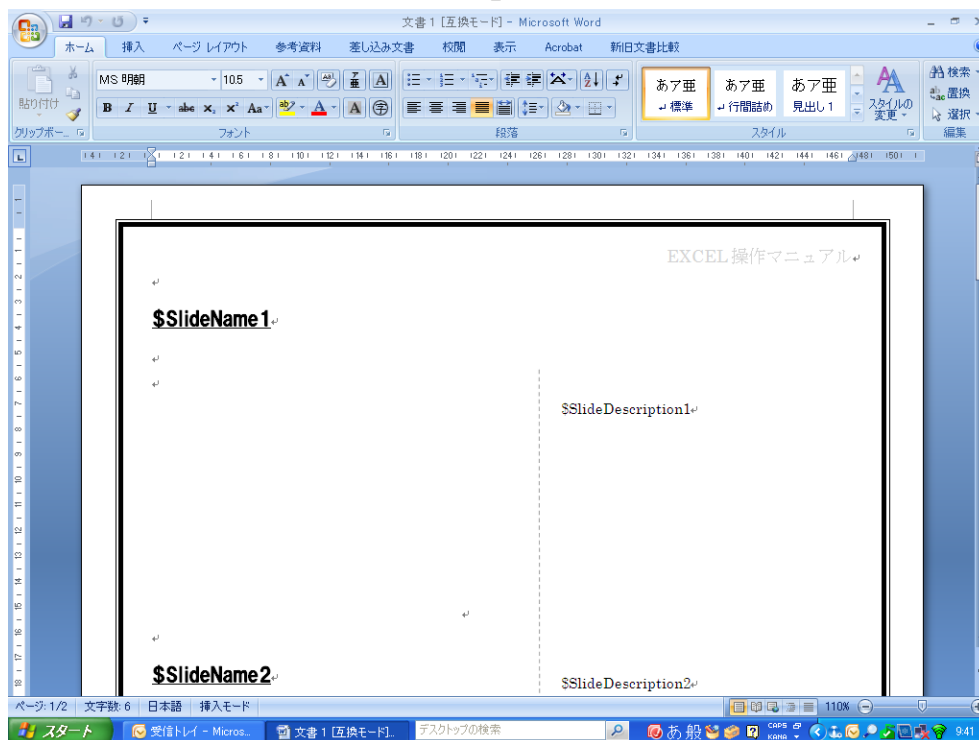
文書 1 [互換モード] - Microsoft Word

ホーム 挿入 ページ レイアウト 参考資料 差し込み文書 校閲 表示 Acrobat 新旧文書比較

貼り付け
クリップボード
MS 明朝 10.5
フォント
段落
あア亜 ↵標準
あア亜 ↵行間詰め
あア亜 見出し 1
スタイルの変更
スタイル
検索
置換
選択
編集

EXCEL操作マニュアル

$SlideName1

$SlideDescription1

$SlideName2

$SlideDescription2

ページ: 1/2 文字数: 6 日本語 挿入モード
110%

スタート 受信トレイ - Micros... 文書 1 [互換モード]... デスクトップの検索
CAPS KANA
9:41